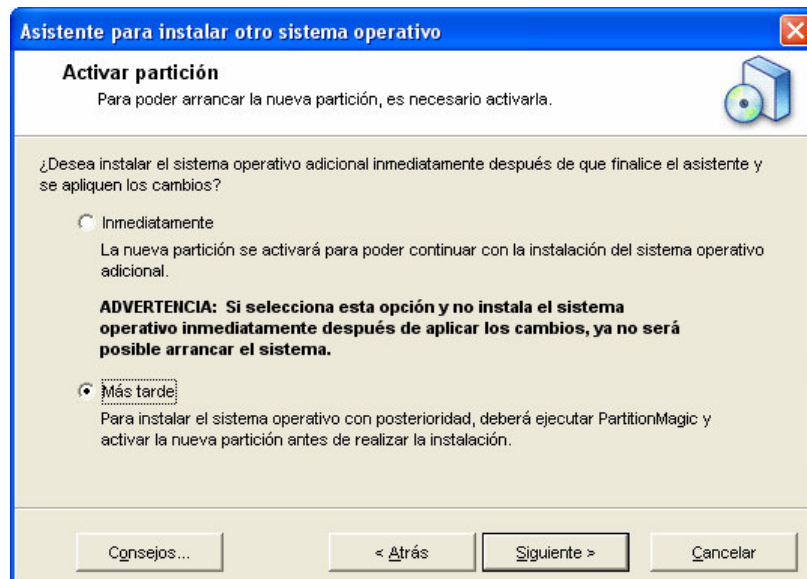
Asistente para instalar otro sistema operativo

Activar partición
Para poder arrancar la nueva partición, es necesario activarla.

¿Desea instalar el sistema operativo adicional inmediatamente después de que finalice el asistente y se apliquen los cambios?

Inmediatamente
La nueva partición se activará para poder continuar con la instalación del sistema operativo adicional.

ADVERTENCIA: Si selecciona esta opción y no instala el sistema operativo inmediatamente después de aplicar los cambios, ya no será posible arrancar el sistema.

Más tarde
Para instalar el sistema operativo con posterioridad, deberá ejecutar PartitionMagic y activar la nueva partición antes de realizar la instalación.

Consejos...
< Atrás
Siguiente >
Cancelar